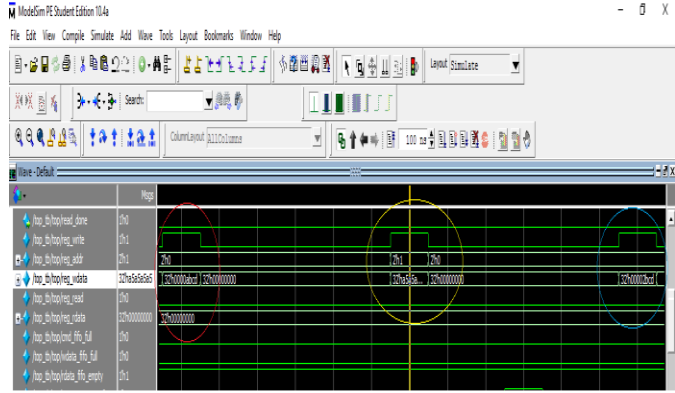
ModelSim PE Student Edition 10.4a

File Edit View Compile Simulate Add Wave Tools Layout Bookmarks Window Help

Layout Simulate

Search:

ColumnLayout AllColumns

100 ns

Wave - Default

Msgs

/top_tb/top/read_done 1'h0
/top_tb/top/reg_write 1'h1
/top_tb/top/reg_addr 2'h1
/top_tb/top/reg_wdata 32'ha5a5a5a5
/top_tb/top/reg_read 1'h0
/top_tb/top/reg_rdata 32'h00000000
/top_tb/top/cmd_fifo_full 1'h0
/top_tb/top/wdata_fifo_full 1'h0
/top_tb/top/rdata_fifo_empty 1'h1

2'h0
32'h0000abcd 32'h00000000
32'h00000000
2'h1 2'h0
32'ha5a5a... 32'h00000000
32'h00002bcd